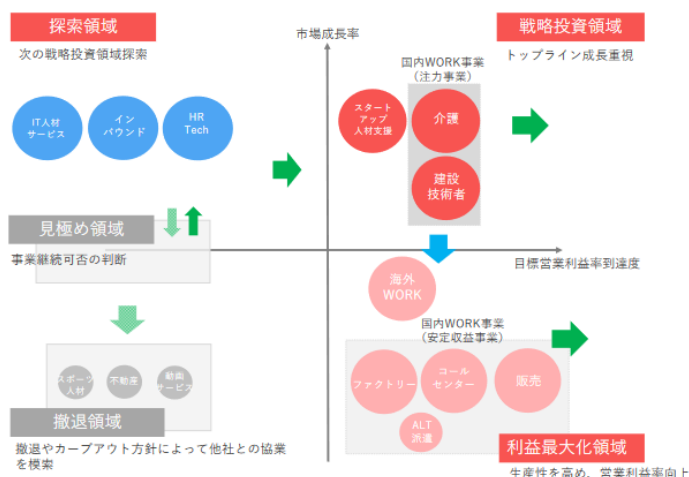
探索領域

次の戦略投資領域探索

IT人材サービス

インバウンド

HR Tech

見極め領域

事業継続可否の判断

スポーツ人材

不動産

動画サービス

撤退領域

撤退やカーブアウト方針によって他社との協業を模索

市場成長率

戦略投資領域

トップライン成長重視

国内WORK事業（注力事業）

スタートアップ人材支援

介護

建設技術者

目標営業利益率到達度

海外WORK

国内WORK事業（安定収益事業）

ファクトリー

コールセンター

販売

ALT派遣

利益最大化領域

生産性を高め、営業利益率向上